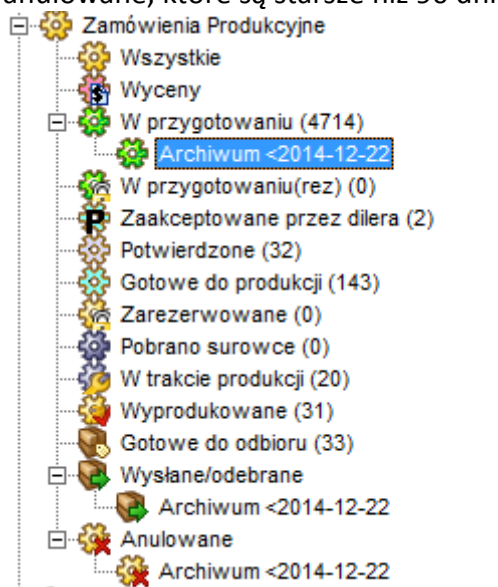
anulowane, które są starsze niż 30 dni

Zamówienia Produkcyjne
Wszystkie
Wyceny
W przygotowaniu (4714)
Archiwum <2014-12-22
W przygotowaniu(rez) (0)
Zaakceptowane przez dilera (2)
Potwierdzone (32)
Gotowe do produkcji (143)
Zarezerwowane (0)
Pobrano surowce (0)
W trakcie produkcji (20)
Wyprodukowane (31)
Gotowe do odbioru (33)
Wysłane/odebrane
Archiwum <2014-12-22
Anulowane
Archiwum <2014-12-22